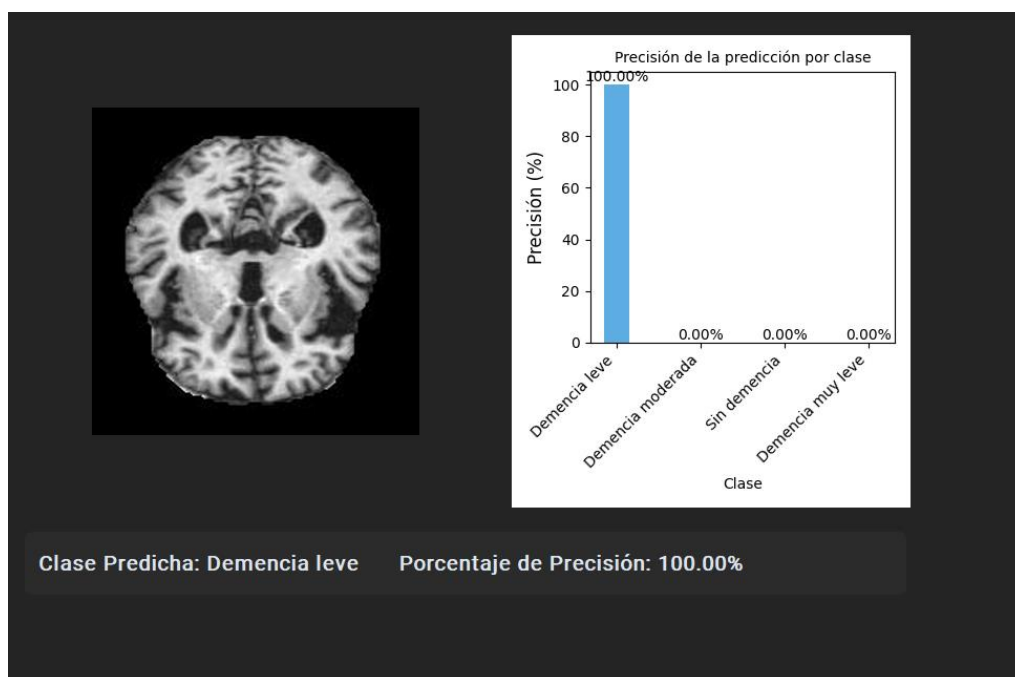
Precisión de la predicción por clase

Precisión (%)

100
80
60
40
20
0

100.00%
0.00%
0.00%
0.00%

Demencia leve
Demencia moderada
Sin demencia
Demencia muy leve

Clase

Clase Predicha: Demencia leve Porcentaje de Precisión: 100.00%